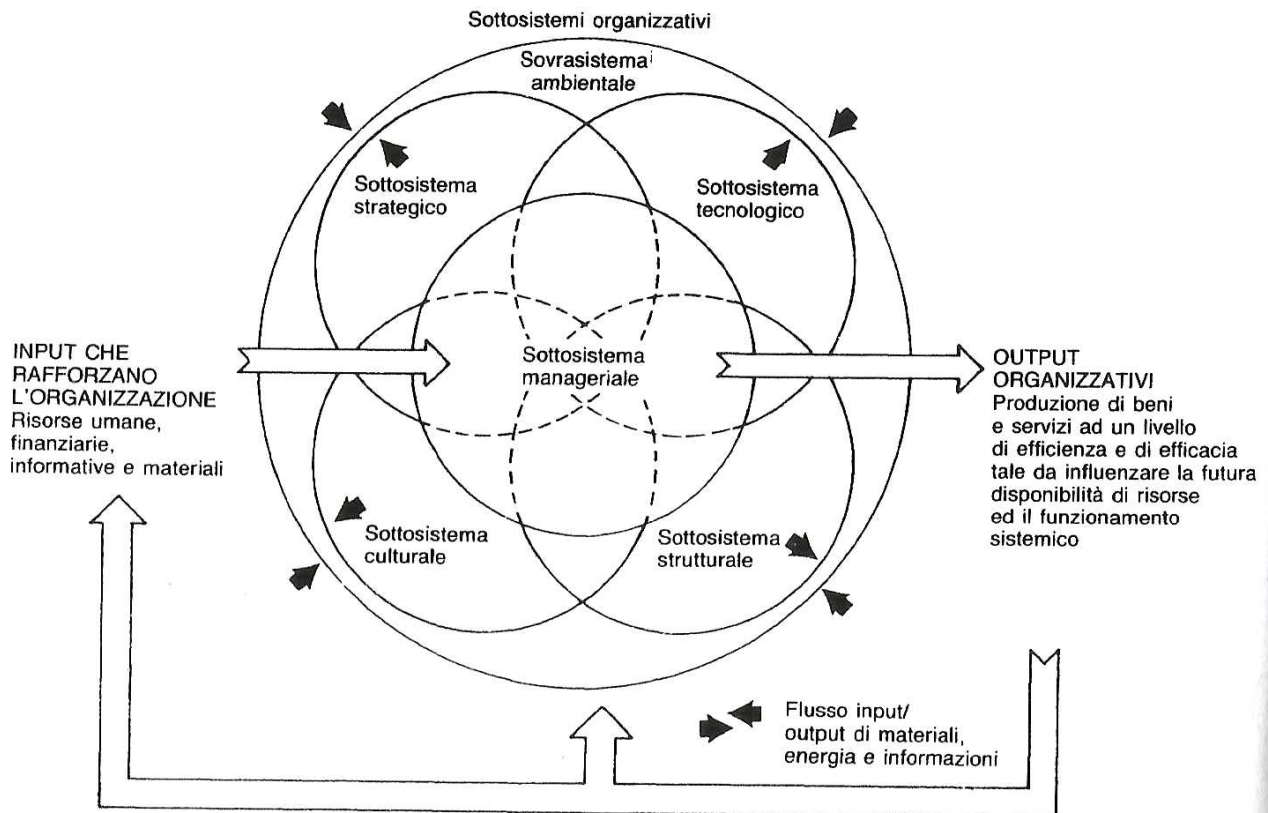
Sottosistemi organizzativi

Sovrasistema ambientale

Sottosistema strategico

Sottosistema tecnologico

INPUT CHE RAFFORZANO L'ORGANIZZAZIONE
Risorse umane, finanziarie, informative e materiali

Sottosistema manageriale

OUTPUT ORGANIZZATIVI
Produzione di beni e servizi ad un livello di efficienza e di efficacia tale da influenzare la futura disponibilità di risorse ed il funzionamento sistemico

Sottosistema culturale

Sottosistema strutturale

Flusso input/ output di materiali, energia e informazioni